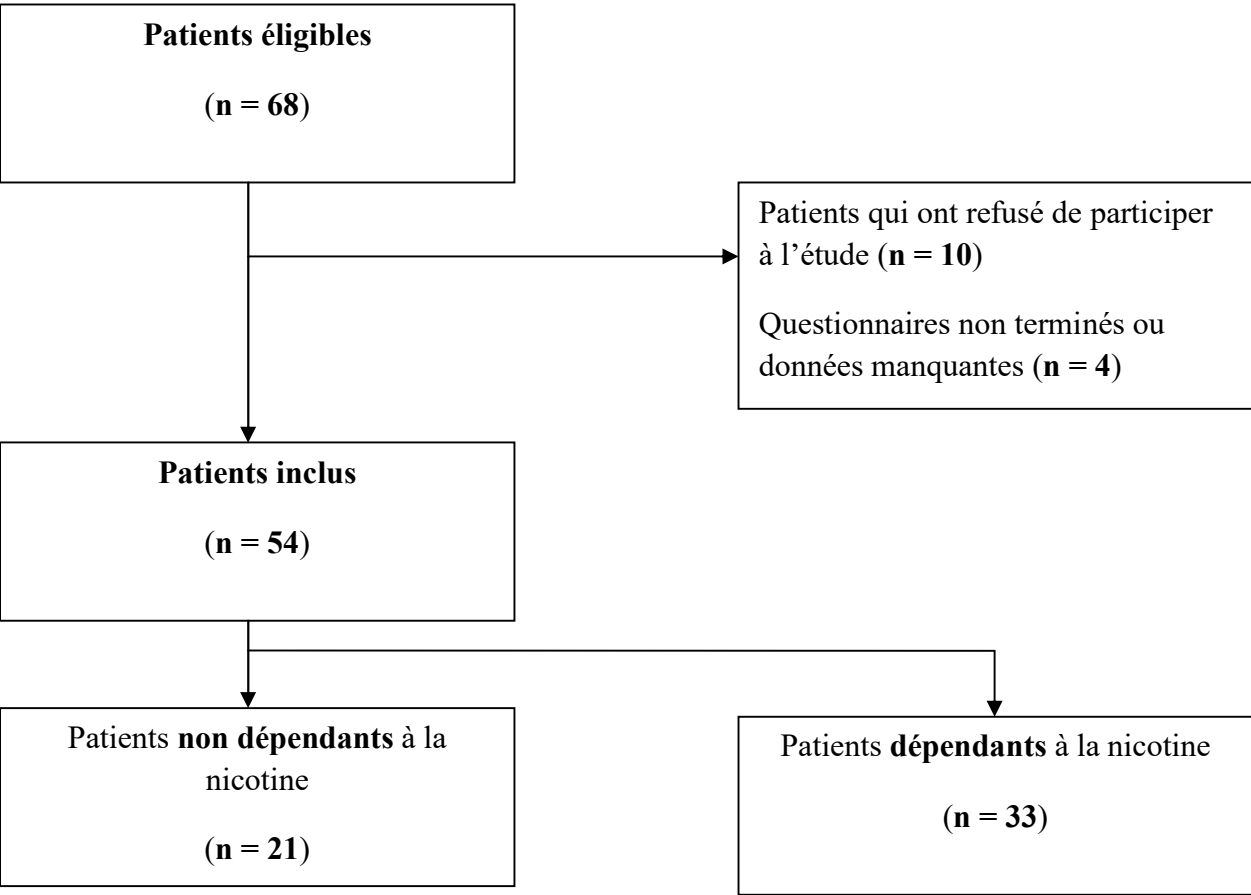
Patients éligibles

(n = 68)

Patients qui ont refusé de participer à l'étude (n = 10)

Questionnaires non terminés ou données manquantes (n = 4)

Patients inclus

(n = 54)

Patients non dépendants à la nicotine

(n = 21)

Patients dépendants à la nicotine

(n = 33)